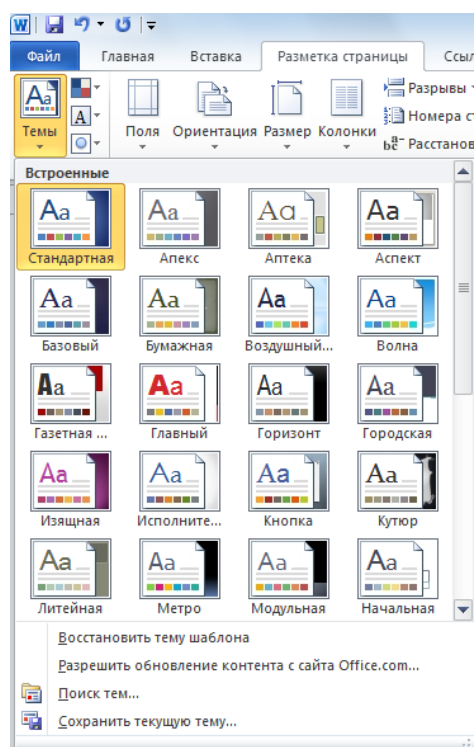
Файл Главная Вставка Разметка страницы Ссыл

Aa Темы

Поля Ориентация Размер Колонки

Разрывы
Номера ст
Расстанов

Встроенные

Aa Стандартная
Aa Апекс
Aa Аптека
Aa Аспект
Aa Базовый
Aa Бумажная
Aa Воздушный...
Aa Волна
Aa Газетная ...
Aa Главный
Aa Горизонт
Aa Городская
Aa Изящная
Aa Исполните...
Aa Кнопка
Aa Кутюр
Aa Литейная
Aa Метро
Aa Модульная
Aa Начальная

Восстановить тему шаблона
Разрешить обновление контента с сайта Office.com...
Поиск тем...
Сохранить текущую тему...